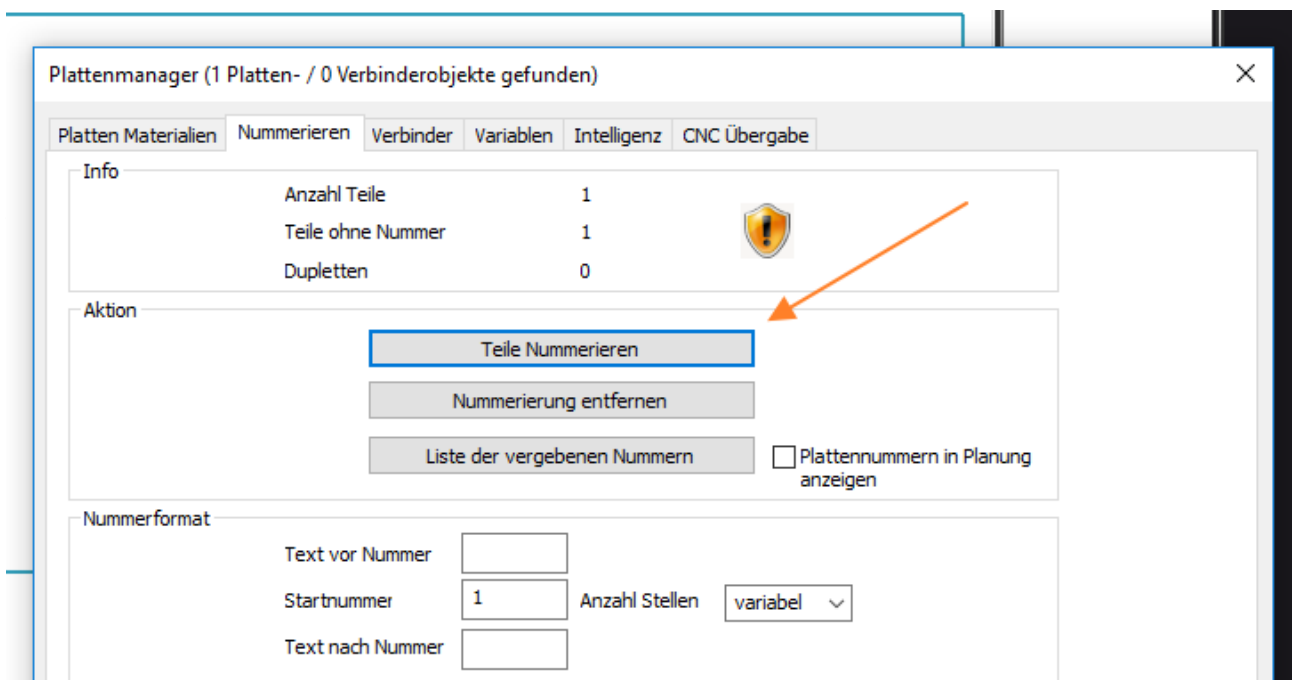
Plattenmanager (1 Platten- / 0 Verbinderobjekte gefunden)

×

Platten Materialien | Nummerieren | Verbinder | Variablen | Intelligenz | CNC Übergabe

Info

Anzahl Teile 1

Teile ohne Nummer 1

Dupletten 0

Aktion

Teile Nummerieren

Nummerierung entfernen

Liste der vergebenen Nummern

Plattennummern in Planung anzeigen

Nummerformat

Text vor Nummer

Startnummer 1

Anzahl Stellen variabel

Text nach Nummer